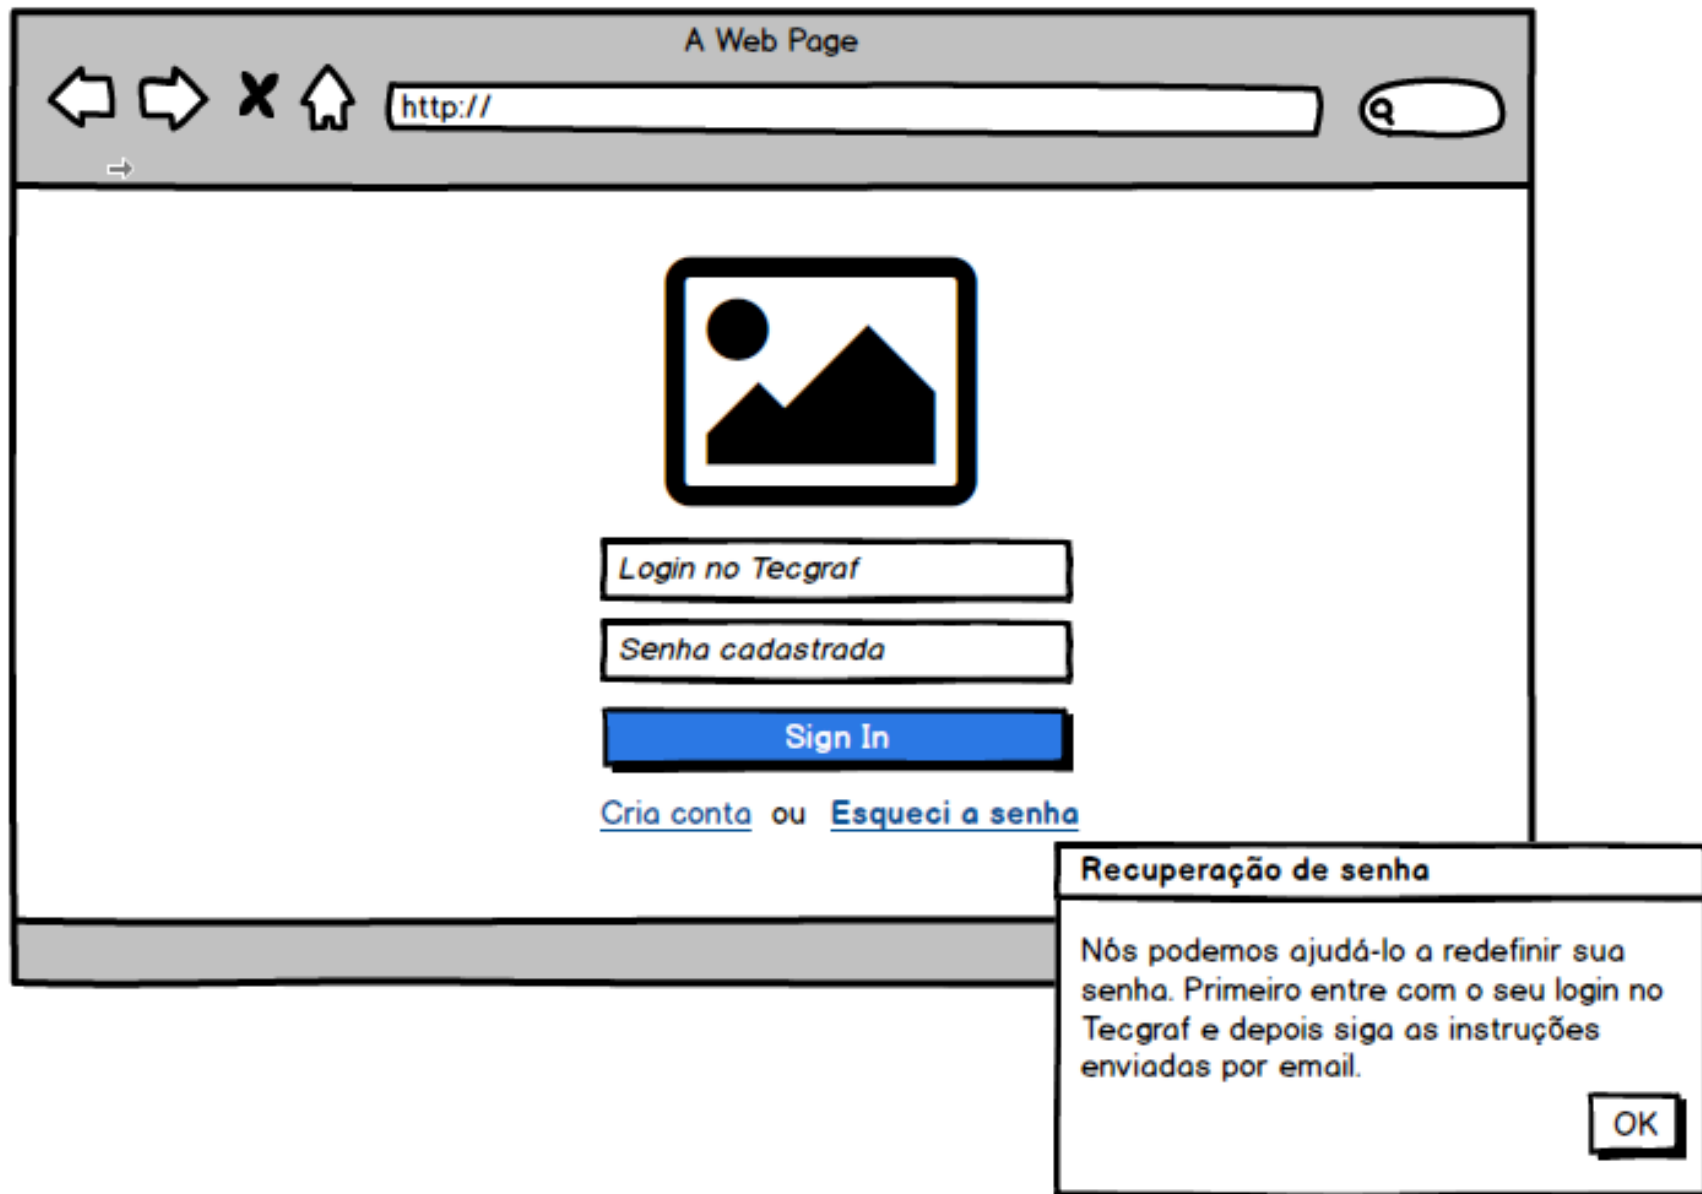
A Web Page

http://

Login no Tecgraf

Senha cadastrada

Sign In

Cria conta ou Esqueci a senha

Recuperação de senha

Nós podemos ajudá-lo a redefinir sua senha. Primeiro entre com o seu login no Tecgraf e depois siga as instruções enviadas por email.

OK